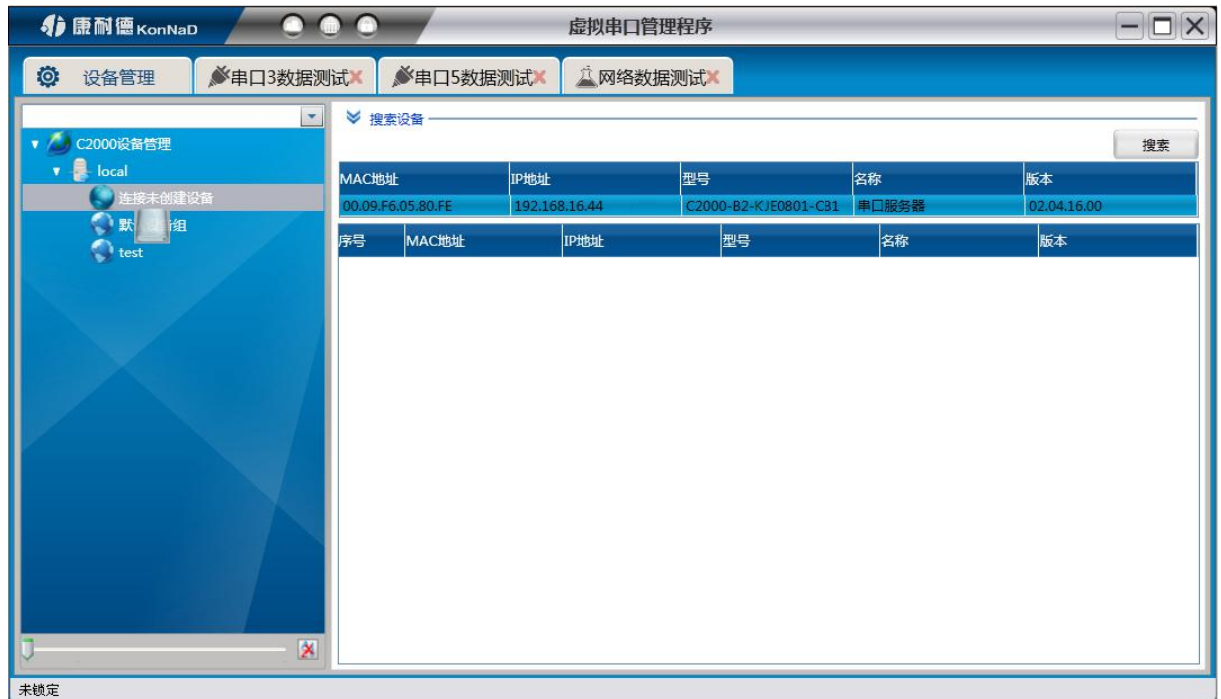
康耐德 KonNaD

虚拟串口管理程序

设备管理 | 串口3数据测试 | 串口5数据测试 | 网络数据测试

C2000设备管理
local
连接未创建设备
默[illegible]组
test

搜索设备

搜索

| MAC地址 | IP地址 | 型号 | 名称 | 版本 |
|---|---|---|---|---|
| 00.09.F6.05.80.FE | 192.168.16.44 | C2000-B2-KJE0801-C31 | 串口服务器 | 02.04.16.00 |

| 序号 | MAC地址 | IP地址 | 型号 | 名称 | 版本 |
|---|---|---|---|---|---|

未锁定